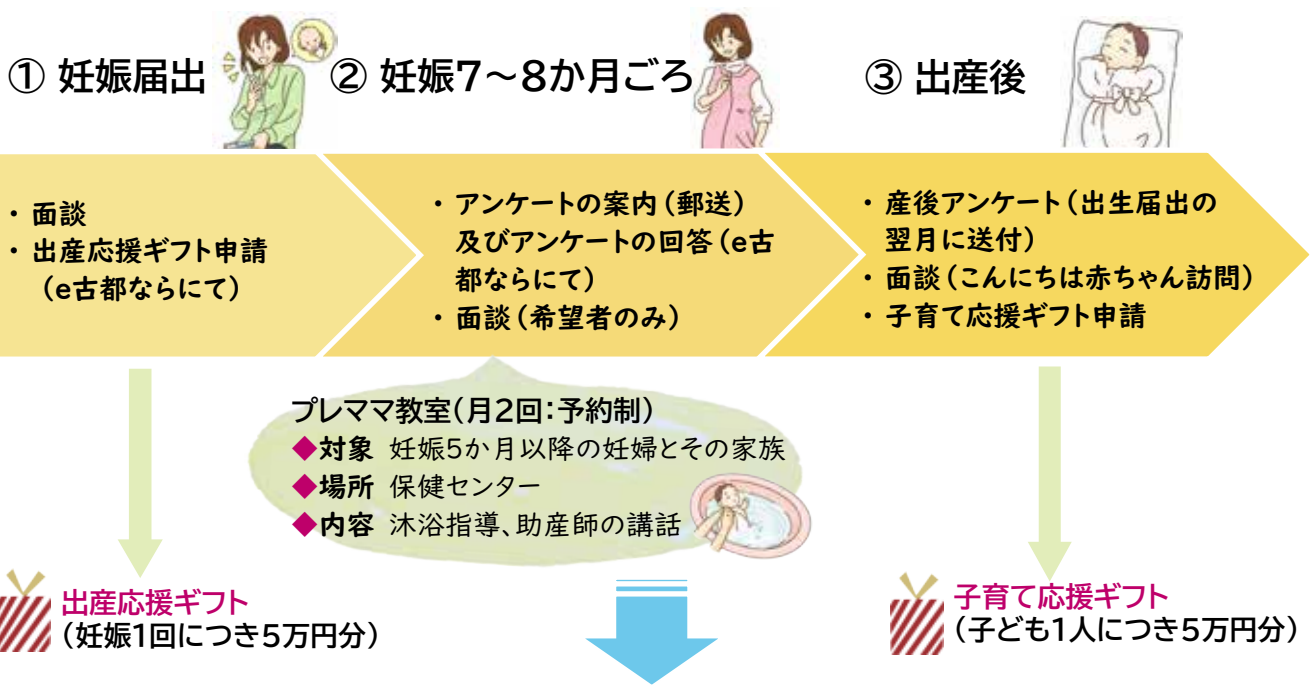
① 妊娠届出

② 妊娠7～8か月ごろ

③ 出産後

・面談
・出産応援ギフト申請（e古都ならにて）

・アンケートの案内（郵送）及びアンケートの回答（e古都ならにて）
・面談（希望者のみ）

・産後アンケート（出生届出の翌月に送付）
・面談（こんにちは赤ちゃん訪問）
・子育て応援ギフト申請

プレママ教室（月2回：予約制）
◆対象 妊娠5か月以降の妊婦とその家族
◆場所 保健センター
◆内容 沐浴指導、助産師の講話

出産応援ギフト
（妊娠1回につき5万円分）

子育て応援ギフト
（子ども1人につき5万円分）